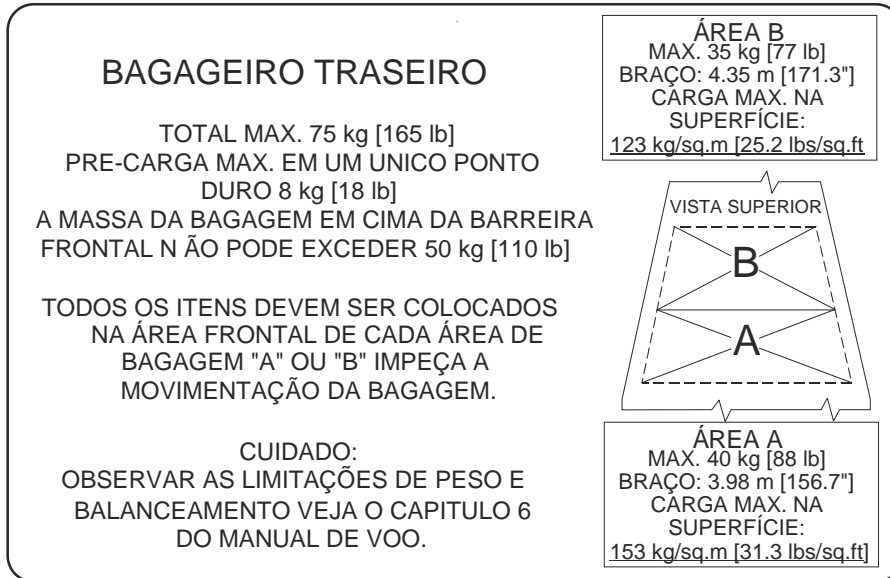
BAGAGEIRO TRASEIRO

TOTAL MAX. 75 kg [165 lb]
PRE-CARGA MAX. EM UM UNICO PONTO
DURO 8 kg [18 lb]
A MASSA DA BAGAGEM EM CIMA DA BARREIRA
FRONTAL N ÃO PODE EXCEDER 50 kg [110 lb]

TODOS OS ITENS DEVEM SER COLOCADOS
NA ÁREA FRONTAL DE CADA ÁREA DE
BAGAGEM "A" OU "B" IMPEÇA A
MOVIMENTAÇÃO DA BAGAGEM.

CUIDADO:
OBSERVAR AS LIMITAÇÕES DE PESO E
BALANCEAMENTO VEJA O CAPITULO 6
DO MANUAL DE VOO.

ÁREA B
MAX. 35 kg [77 lb]
BRAÇO: 4.35 m [171.3"]
CARGA MAX. NA
SUPERFÍCIE:
123 kg/sq.m [25.2 lbs/sq.ft

VISTA SUPERIOR
B
A

ÁREA A
MAX. 40 kg [88 lb]
BRAÇO: 3.98 m [156.7"]
CARGA MAX. NA
SUPERFÍCIE:
153 kg/sq.m [31.3 lbs/sq.ft]